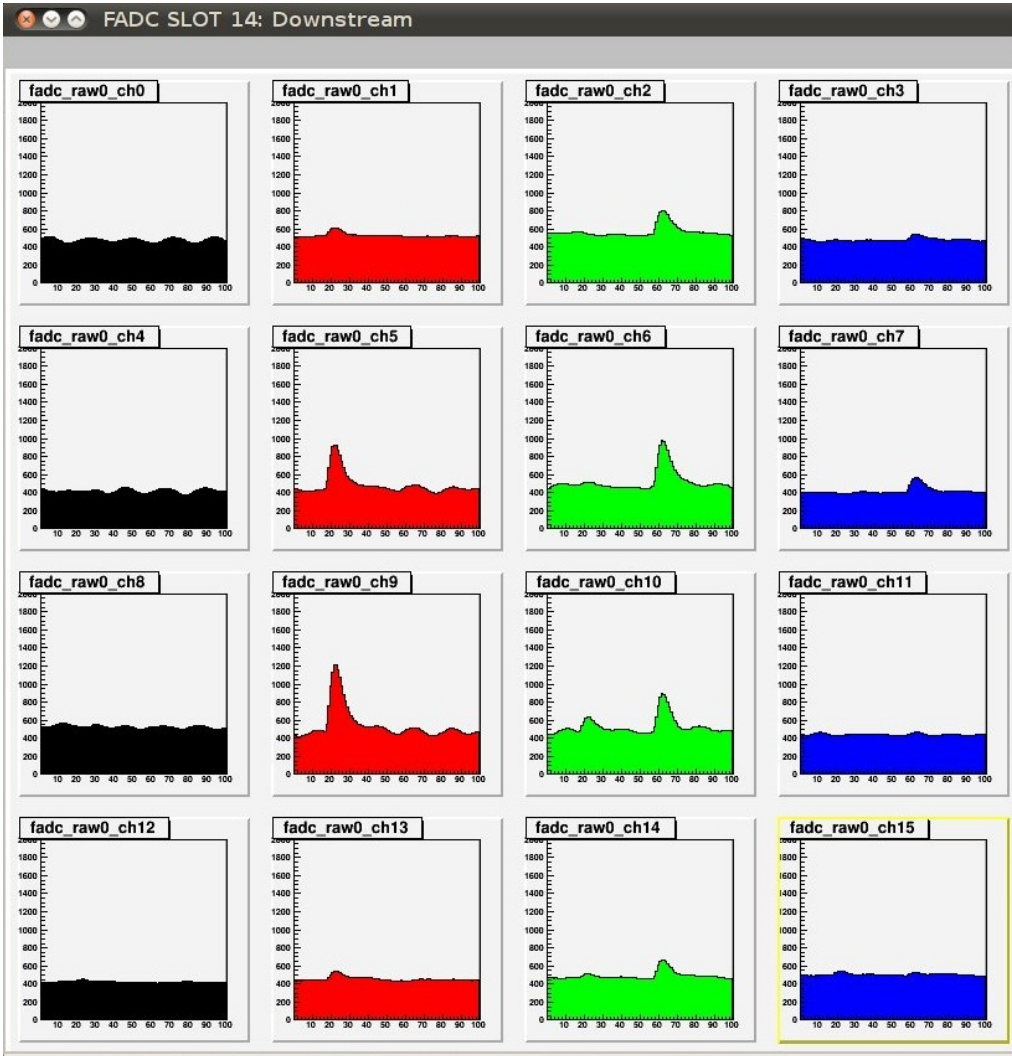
FADC SLOT 14: Downstream

fadc_raw0_ch0
1800 1600 1400 1200 1000 800 600 400 200 0
10 20 30 40 50 60 70 80 90 100

fadc_raw0_ch1
1800 1600 1400 1200 1000 800 600 400 200 0
10 20 30 40 50 60 70 80 90 100

fadc_raw0_ch2
1800 1600 1400 1200 1000 800 600 400 200 0
10 20 30 40 50 60 70 80 90 100

fadc_raw0_ch3
1800 1600 1400 1200 1000 800 600 400 200 0
10 20 30 40 50 60 70 80 90 100

fadc_raw0_ch4
1800 1600 1400 1200 1000 800 600 400 200 0
10 20 30 40 50 60 70 80 90 100

fadc_raw0_ch5
1800 1600 1400 1200 1000 800 600 400 200 0
10 20 30 40 50 60 70 80 90 100

fadc_raw0_ch6
1800 1600 1400 1200 1000 800 600 400 200 0
10 20 30 40 50 60 70 80 90 100

fadc_raw0_ch7
1800 1600 1400 1200 1000 800 600 400 200 0
10 20 30 40 50 60 70 80 90 100

fadc_raw0_ch8
1800 1600 1400 1200 1000 800 600 400 200 0
10 20 30 40 50 60 70 80 90 100

fadc_raw0_ch9
1800 1600 1400 1200 1000 800 600 400 200 0
10 20 30 40 50 60 70 80 90 100

fadc_raw0_ch10
1800 1600 1400 1200 1000 800 600 400 200 0
10 20 30 40 50 60 70 80 90 100

fadc_raw0_ch11
1800 1600 1400 1200 1000 800 600 400 200 0
10 20 30 40 50 60 70 80 90 100

fadc_raw0_ch12
1800 1600 1400 1200 1000 800 600 400 200 0
10 20 30 40 50 60 70 80 90 100

fadc_raw0_ch13
1800 1600 1400 1200 1000 800 600 400 200 0
10 20 30 40 50 60 70 80 90 100

fadc_raw0_ch14
1800 1600 1400 1200 1000 800 600 400 200 0
10 20 30 40 50 60 70 80 90 100

fadc_raw0_ch15
1800 1600 1400 1200 1000 800 600 400 200 0
10 20 30 40 50 60 70 80 90 100